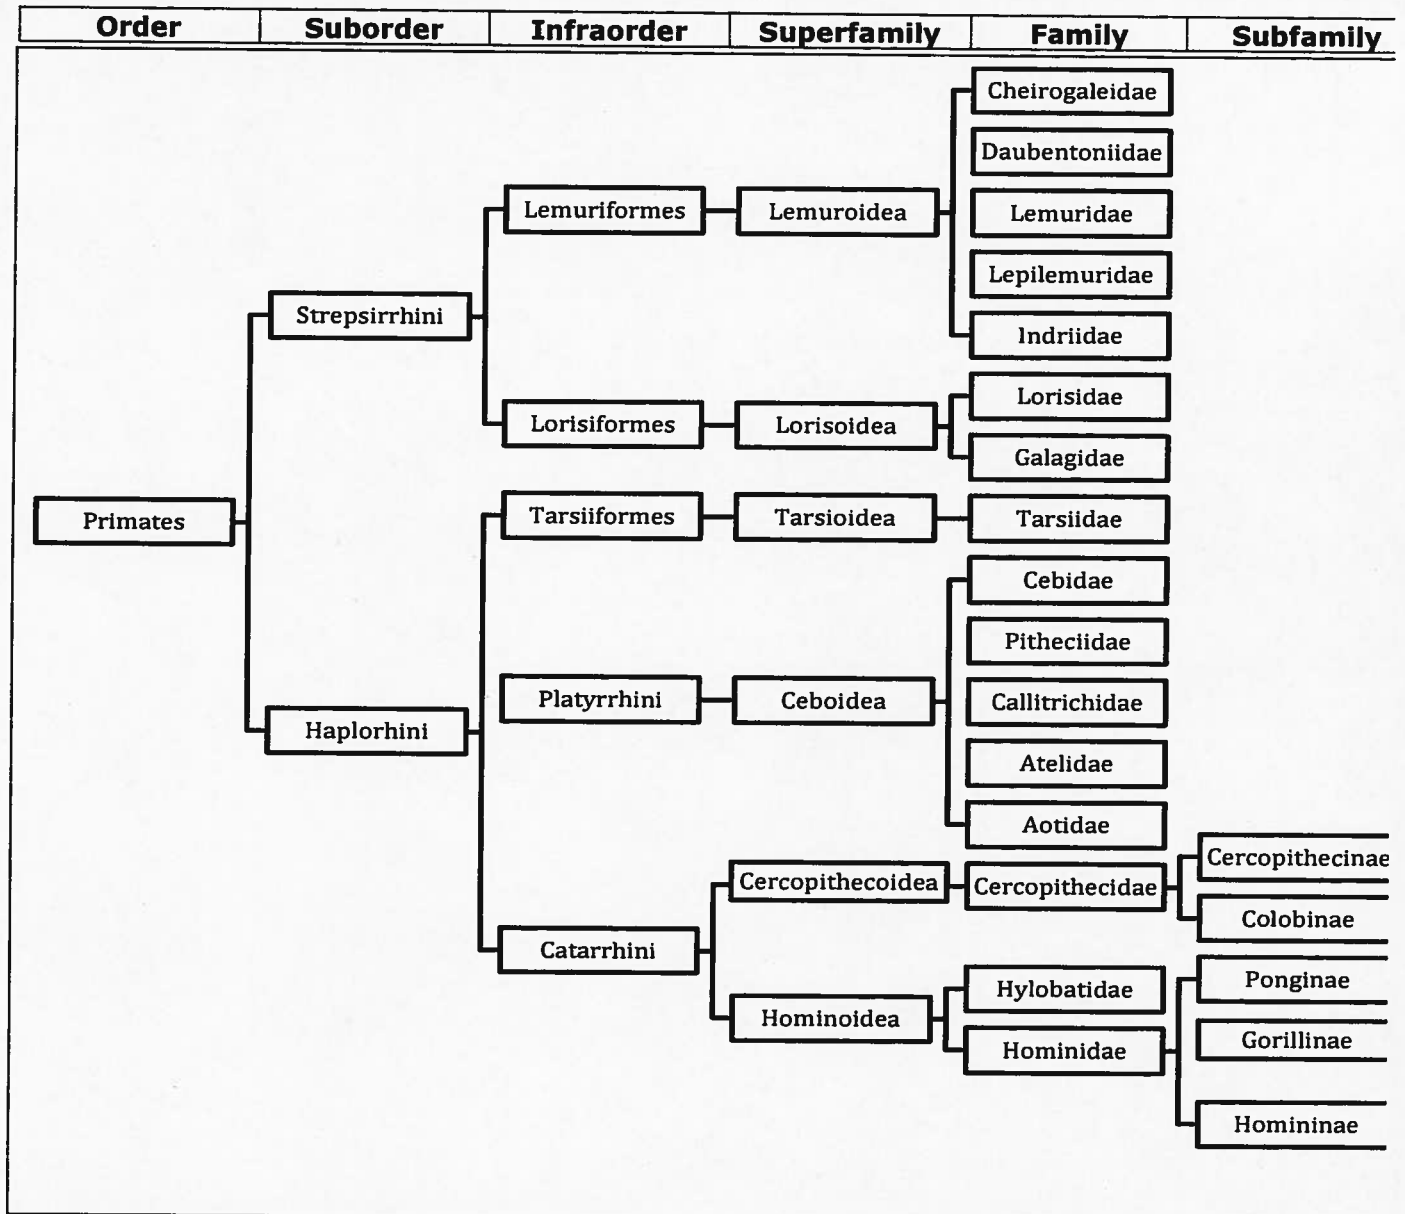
| Order | Suborder | Infraorder | Superfamily | Family | Subfamily |
|---|---|---|---|---|---|

Cheirogaleidae
Daubentoniidae
Lemuriformes
Lemuroidea
Lemuridae
Lepilemuridae
Strepsirrhini
Indriidae
Lorisidae
Lorisiformes
Lorisoidea
Galagidae
Primates
Tarsiiformes
Tarsioidea
Tarsiidae
Cebidae
Pitheciidae
Platyrrhini
Ceboidea
Callitrichidae
Haplorhini
Atelidae
Aotidae
Cercopithecinae
Cercopithecoidea
Cercopithecidae
Colobinae
Catarrhini
Ponginae
Hylobatidae
Hominoidea
Hominidae
Gorillinae
Homininae